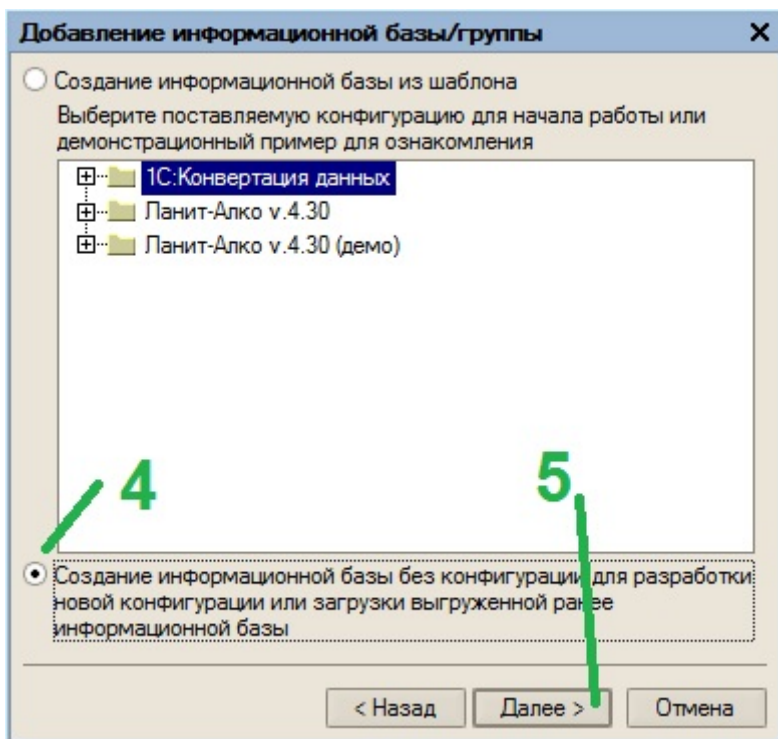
Добавление информационной базы/группы ×

Создание информационной базы из шаблона

Выберите поставляемую конфигурацию для начала работы или демонстрационный пример для ознакомления

1С:Конвертация данных
Ланит-Алко v.4.30
Ланит-Алко v.4.30 (демо)

4

5

Создание информационной базы без конфигурации для разработки новой конфигурации или загрузки выгруженной ранее информационной базы

< Назад
Далее >
Отмена